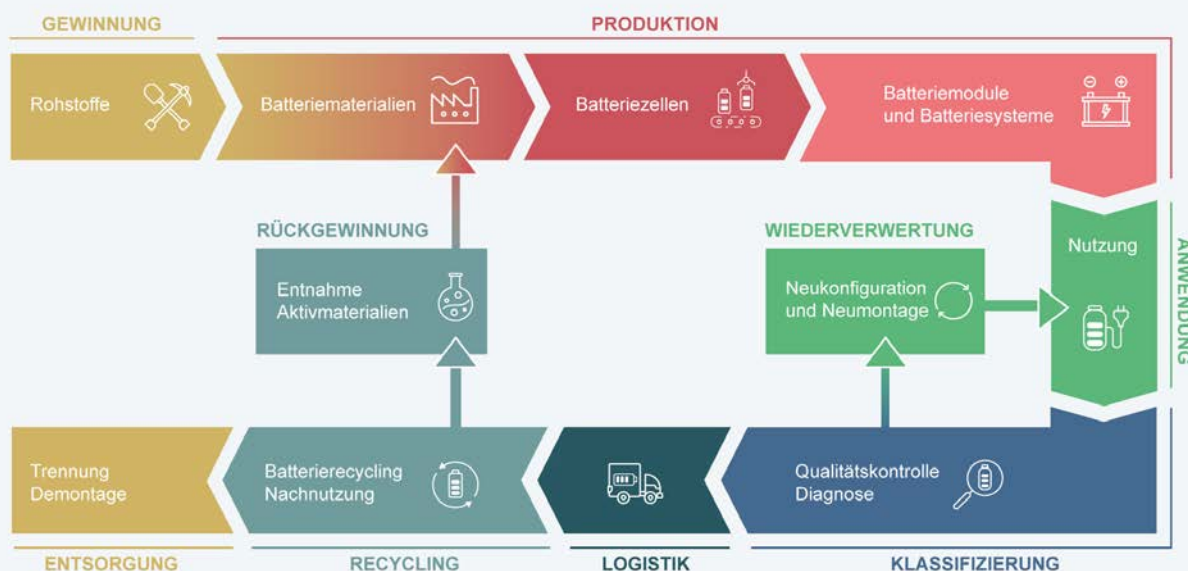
GEWINNUNG

PRODUKTION

Rohstoffe

Batteriematerialien

Batteriezellen

Batteriemodule und Batteriesysteme

RÜCKGEWINNUNG

Entnahme Aktivmaterialien

WIEDERVERWERTUNG

Neukonfiguration und Neumontage

Nutzung

ANWENDUNG

Trennung Demontage

Batterierecycling Nachnutzung

Qualitätskontrolle Diagnose

ENTSORGUNG

RECYCLING

LOGISTIK

KLASSIFIZIERUNG